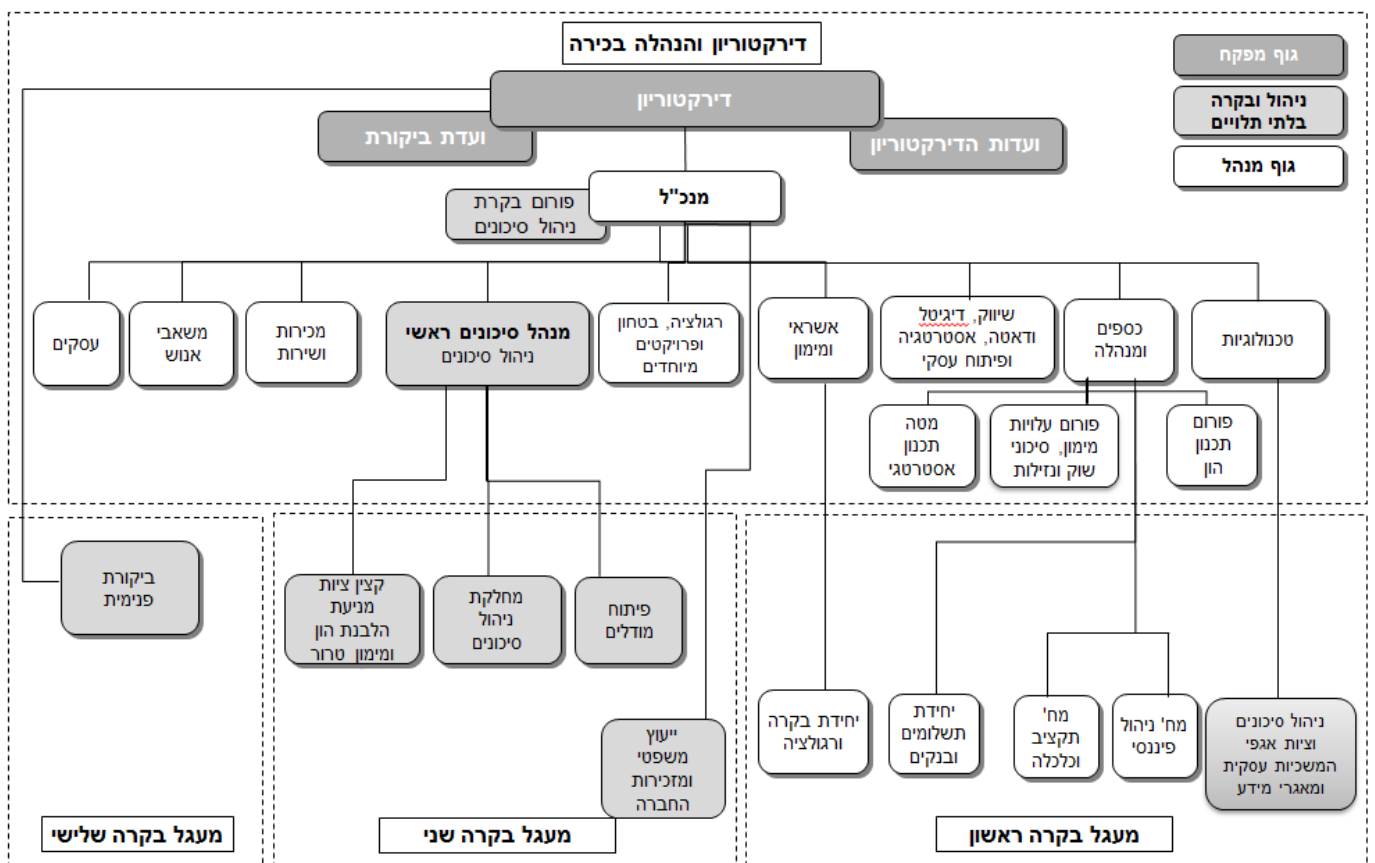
דירקטוריון והנהלה בכירה

גוף מפקח

ניהול ובקרה בלתי תלויים

גוף מנהל

דירקטוריון

ועדת ביקורת

ועדות הדירקטוריון

מנכ"ל

פורום בקרת ניהול סיכונים

עסקים

משאבי אנוש

מכירות ושירות

מנהל סיכונים ראשי
ניהול סיכונים

רגולציה, בטחון ופרויקטים מיוחדים

אשראי ומימון

שיווק, דיגיטל ודאטה, אסטרטגיה ופיתוח עסקי

כספים ומנהלה

טכנולוגיות

מטה תכנון אסטרטגי

פורום עלויות מימון, סיכוני שוק ונזילות

פורום תכנון הון

ביקורת פנימית

קצין ציות מניעת הלבנת הון ומימון טרור

מחלקת ניהול סיכונים

פיתוח מודלים

ייעוץ משפטי ומזכירות החברה

יחידת בקרה ורגולציה

יחידת תשלומים ובנקים

מח' תקציב וכלכלה

מח' ניהול פיננסי

ניהול סיכונים וציות אגפי המשכיות עסקית ומאגרי מידע

מעגל בקרה שלישי

מעגל בקרה שני

מעגל בקרה ראשון